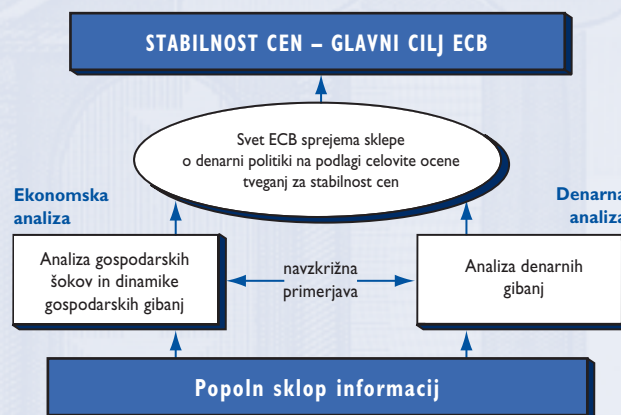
STABILNOST CEN – GLAVNI CILJ ECB

Svet ECB sprejema sklepe o denarni politiki na podlagi celovite ocene tveganj za stabilnost cen

Ekonomska analiza

Denarna analiza

Analiza gospodarskih šokov in dinamike gospodarskih gibanj

navzkrižna primerjava

Analiza denarnih gibanj

Popoln sklop informacij